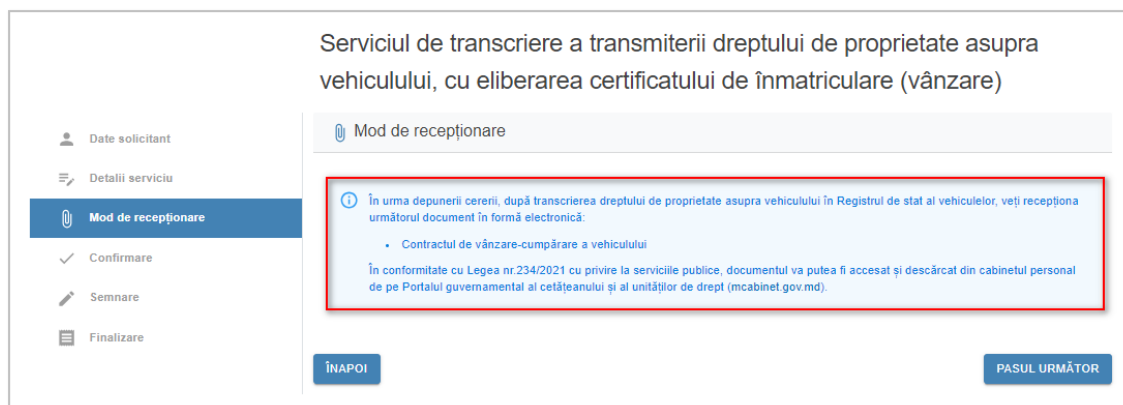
Serviciul de transcriere a transmiterii dreptului de proprietate asupra vehiculului, cu eliberarea certificatului de înmatriculare (vânzare)

Date solicitant

Detalii serviciu

Mod de recepționare

Confirmare

Semnare

Finalizare

Mod de recepționare

În urma depunerii cererii, după transcrierea dreptului de proprietate asupra vehiculului în Registrul de stat al vehiculelor, veți recepționa următorul document în formă electronică:

• Contractul de vânzare-cumpărare a vehiculului

În conformitate cu Legea nr.234/2021 cu privire la serviciile publice, documentul va putea fi accesat și descărcat din cabinetul personal de pe Portalul guvernamental al cetățeanului și al unităților de drept (mcabinet.gov.md).

ÎNAPOI

PASUL URMĂTOR